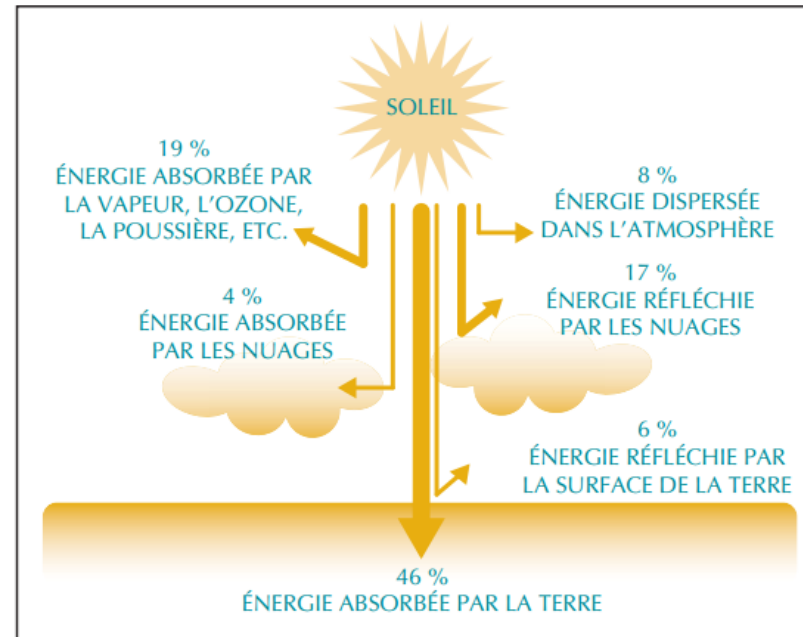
SOLEIL

19 %
ÉNERGIE ABSORBÉE PAR LA VAPEUR, L'OZONE, LA POUSSIÈRE, ETC.

8 %
ÉNERGIE DISPERSÉE DANS L'ATMOSPHÈRE

17 %
ÉNERGIE RÉFLÉCHIE PAR LES NUAGES

4 %
ÉNERGIE ABSORBÉE PAR LES NUAGES

6 %
ÉNERGIE RÉFLÉCHIE PAR LA SURFACE DE LA TERRE

46 %
ÉNERGIE ABSORBÉE PAR LA TERRE